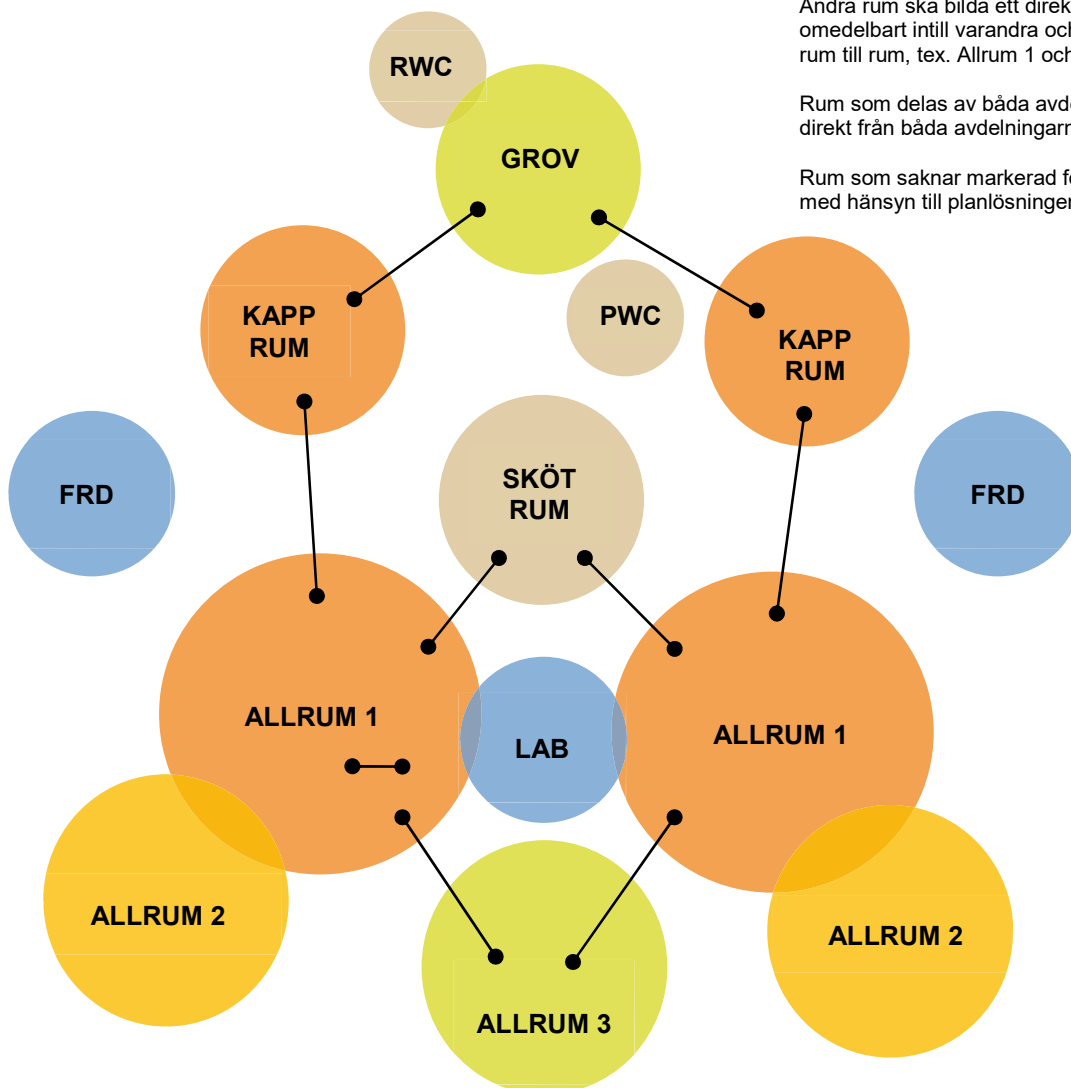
Andra rum ska bilda ett direk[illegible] omedelbart intill varandra och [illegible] rum till rum, tex. Allrum 1 och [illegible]

Rum som delas av båda avde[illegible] direkt från båda avdelningarn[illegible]

Rum som saknar markerad f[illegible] med hänsyn till planlösningen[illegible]

RWC

GROV

KAPP RUM

PWC

KAPP RUM

FRD

SKÖT RUM

FRD

ALLRUM 1

LAB

ALLRUM 1

ALLRUM 2

ALLRUM 2

ALLRUM 3